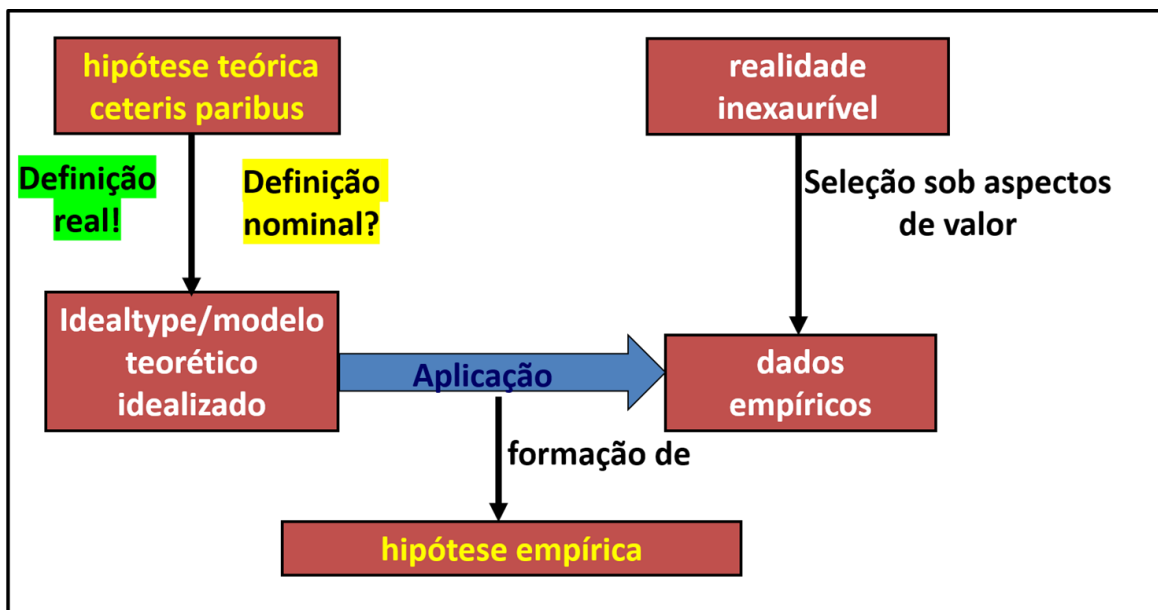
hipótese teórica ceteris paribus

realidade inexaurível

Definição real!

Definição nominal?

Seleção sob aspectos de valor

Idealtype/modelo teorético idealizado

Aplicação

dados empíricos

formação de

hipótese empírica